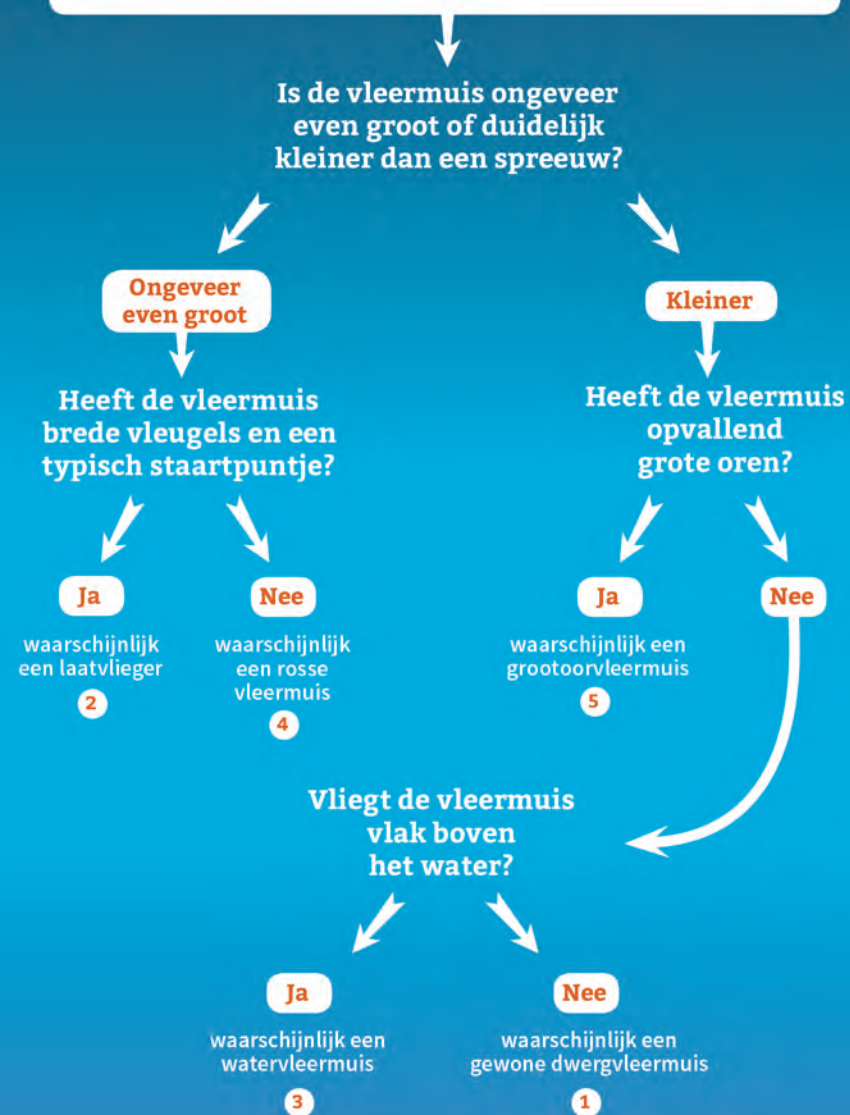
Is de vleermuis ongeveer even groot of duidelijk kleiner dan een spreeuw?

Ongeveer even groot

Heeft de vleermuis brede vleugels en een typisch staartpuntje?

Ja

waarschijnlijk een laatvlieger

2

Nee

waarschijnlijk een rosse vleermuis

4

Kleiner

Heeft de vleermuis opvallend grote oren?

Ja

waarschijnlijk een grootoorvleermuis

5

Nee

Vliegt de vleermuis vlak boven het water?

Ja

waarschijnlijk een watervleermuis

3

Nee

waarschijnlijk een gewone dwergvleermuis

1